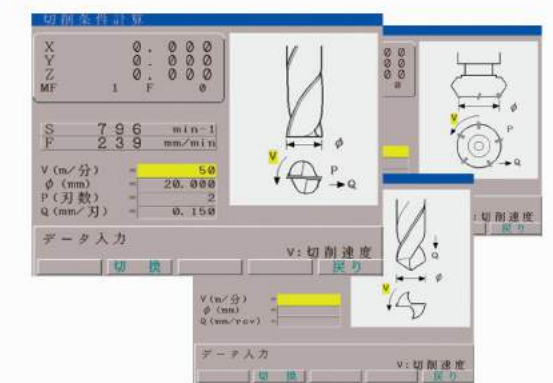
切削条件計算

X 0.000
Y 0.000
Z 0.000
MF 1 F 0

S 796 min-1
F 239 mm/min

V (m/分) = 50
φ (mm) = 20.000
P (刃数) = 2
Q (mm/刃) = 0.150

φ
V
P
Q

データ入力
V:切削速度

切換
戻り

0 0
0 0
0 0
0

φ
V
P
Q

V:切削速度
戻り

Q
V
φ

V (m/分) =
φ (mm) =
Q (mm/rev) =

データ入力
V:切削速度

切換
戻り